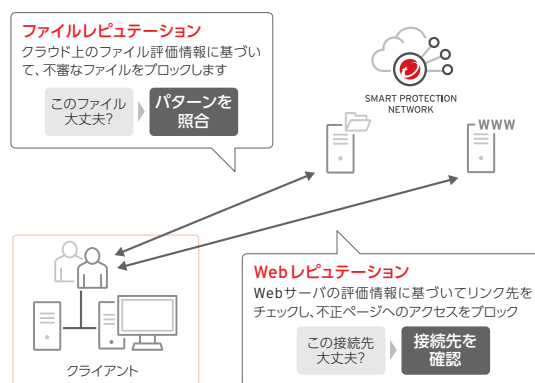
ファイルレピュテーション
クラウド上のファイル評価情報に基づいて、不審なファイルをブロックします

このファイル大丈夫?

パターンを照合

SMART PROTECTION NETWORK

WWW

Webレピュテーション
Webサーバの評価情報に基づいてリンク先をチェックし、不正ページへのアクセスをブロック

この接続先大丈夫?

接続先を確認

クライアント